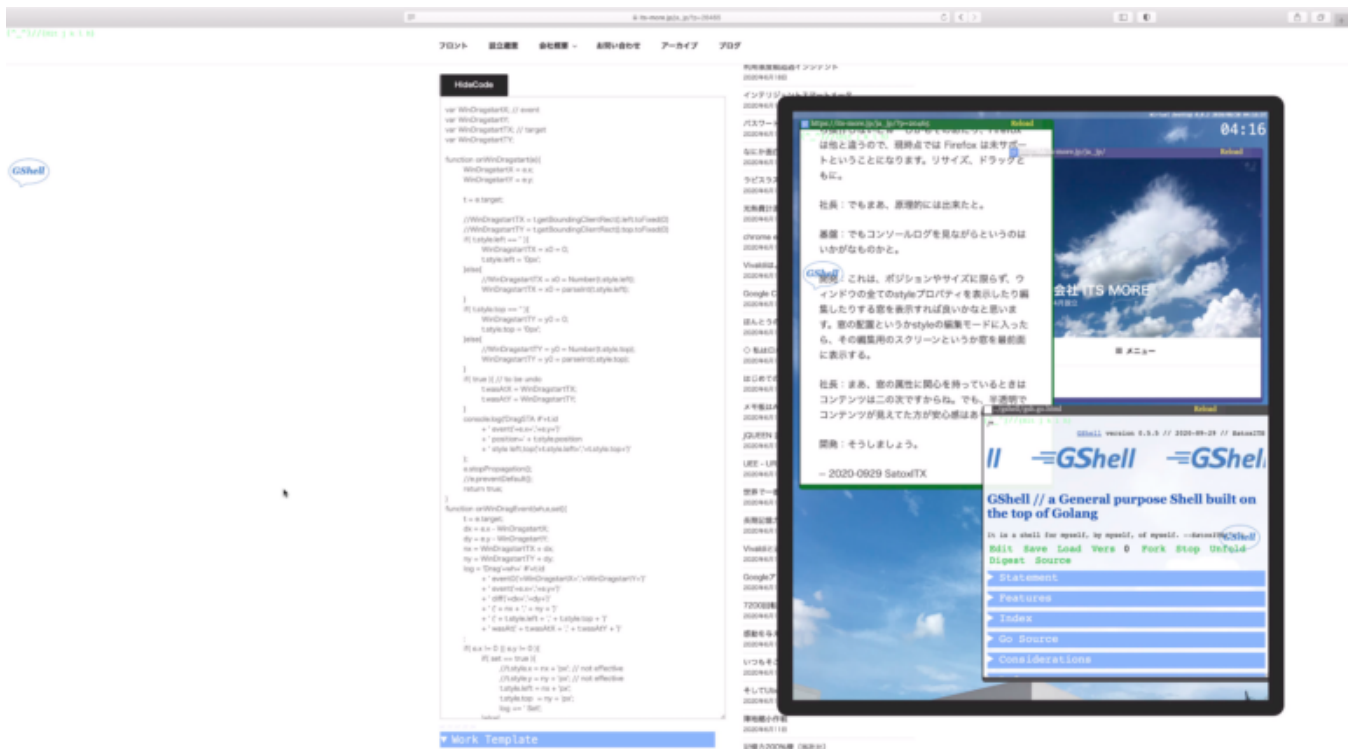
its-more.jp/ja_jp/?p=28485

フロント 設立趣意 会社概要 お問い合わせ アーカイブ ブログ

GShell

HideCode

var WinDragstartX; // event
var WinDragstartY;
var WinDragstartTX; // target
var WinDragstartTY;

function onWinDragstart(e){
WinDragstartX = e.x;
WinDragstartY = e.y;

t = e.target;

//WinDragstartTX = t.getBoundingClientRect().left.toFixed(0)
//WinDragstartTY = t.getBoundingClientRect().top.toFixed(0)
if( t.style.left == '' ){
WinDragstartTX = x0 = 0;
t.style.left = '0px';
}else{
//WinDragstartTX = x0 = Number(t.style.left);
WinDragstartTX = x0 = parseInt(t.style.left);
}
if( t.style.top == '' ){
WinDragstartTY = y0 = 0;
t.style.top = '0px';
}else{
//WinDragstartTY = y0 = Number(t.style.top);
WinDragstartTY = y0 = parseInt(t.style.top);
}
if( true ){ // to be undo
t.wasAtX = WinDragstartTX;
t.wasAtY = WinDragstartTY;
}
console.log('DragSTA #'+t.id
+ ' event('+e.x+','+e.y+')'
+ ' position=' + t.style.position
+ ' style.left,top('+t.style.left+','+t.style.top+')'
);
e.stopPropagation();
//e.preventDefault();
return true;
}
function onWinDragEvent(e,set){
t = e.target;
dx = e.x - WinDragstartX;
dy = e.y - WinDragstartY;
nx = WinDragstartTX + dx;
ny = WinDragstartTY + dy;
log = 'Drag'+set+' #'+t.id
+ ' eventS('+WinDragstartX+','+WinDragstartY+')'
+ ' event('+e.x+','+e.y+')'
+ ' diff('+dx+','+dy+')'
+ ' ('+ nx + ',' + ny + ')'
+ ' (' + t.style.left + ',' + t.style.top + ')'
+ ' wasAt(' + t.wasAtX + ',' + t.wasAtY + ')'
;
if( e.x != 0 || e.y != 0 ){
if( set == true ){
//t.style.x = nx + 'px'; // not effective
//t.style.y = ny + 'px'; // not effective
t.style.left = nx + 'px';
t.style.top = ny + 'px';
log += ' Set';

▼ Work Template

https://its-more.jp/ja_jp/?p=28485 Reload

は他と違うので、現時点では Firefox は未サポートということになります。リサイズ、ドラッグともに。

社長：でもまあ、原理的には出来たと。

基盤：でもコンソールログを見ながらというのはいかがなものかと。

開発：これは、ポジションやサイズに限らず、ウィンドウの全てのstyleプロパティを表示したり編集したりする窓を表示すれば良いかなと思います。窓の配置というかstyleの編集モードに入ったら、その編集用のスクリーンというか窓を最前面に表示する。

社長：まあ、窓の属性に関心を持っているときはコンテンツは二の次ですからね。でも、半透明でコンテンツが見えてた方が安心感はあ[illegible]

開発：そうしましょう。

-- 2020-0929 SatoxITX

04:16

its-more.jp/ja_jp/ Reload

会社 ITS MORE

≡ メニュー

/gshell/gsh.go.html Reload

GShell version 0.5.5 // 2020-09-29 // SatoxITS

GShell GShell

GShell // a General purpose Shell built on the top of Golang

It is a shell for myself, by myself, of myself. --SatoxITS

Edit Save Load Vers 0 Fork Stop Unfold Digest Source

▸ Statement
▸ Features
▸ Index
▸ Go Source
▸ Considerations